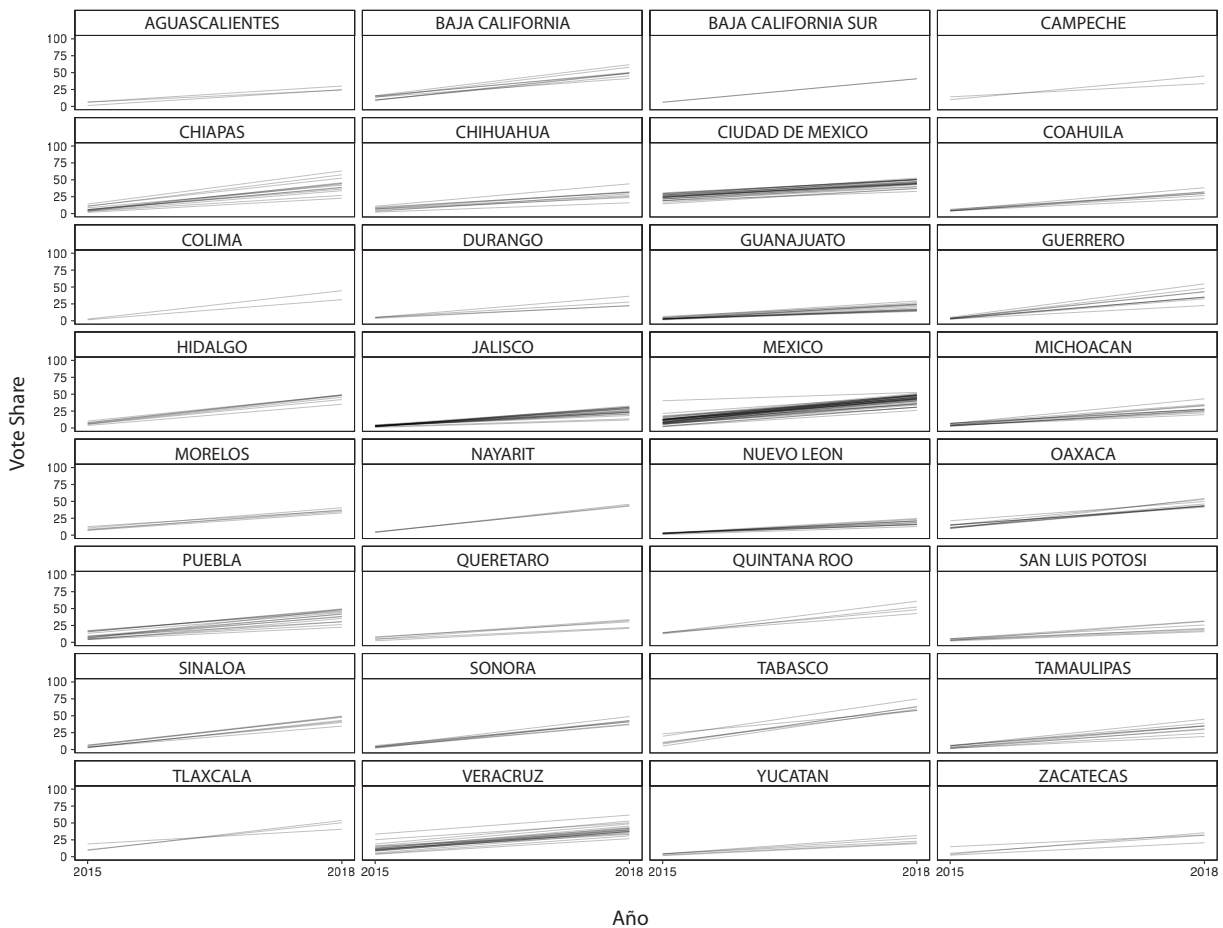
Vote Share

AGUASCALIENTES
BAJA CALIFORNIA
BAJA CALIFORNIA SUR
CAMPECHE
CHIAPAS
CHIHUAHUA
CIUDAD DE MEXICO
COAHUILA
COLIMA
DURANGO
GUANAJUATO
GUERRERO
HIDALGO
JALISCO
MEXICO
MICHOACAN
MORELOS
NAYARIT
NUEVO LEON
OAXACA
PUEBLA
QUERETARO
QUINTANA ROO
SAN LUIS POTOSI
SINALOA
SONORA
TABASCO
TAMAULIPAS
TLAXCALA
VERACRUZ
YUCATAN
ZACATECAS

100
75
50
25
0

2015
2018
2015
2018
2015
2018
2015
2018

Año